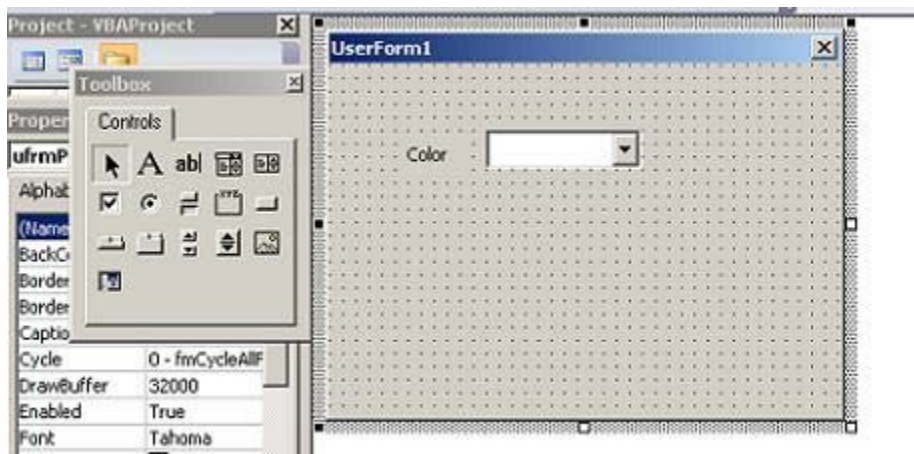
Project - VBAProject

Toolbox

Controls

Proper

ufrmP

Alphab

(Name

BackC

Border

Border

Captio

| Cycle | 0 - fmCycleAllF |
|---|---|
| DrawBuffer | 32000 |
| Enabled | True |
| Font | Tahoma |

UserForm1

Color